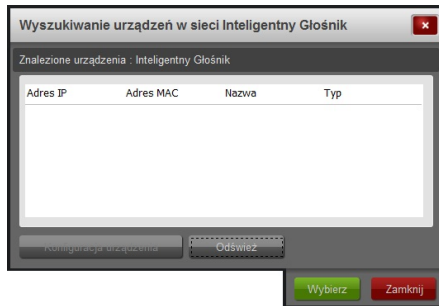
Wyszukiwanie urządzeń w sieci Inteligentny Głośnik

Znalezione urządzenia : Inteligentny Głośnik

| Adres IP | Adres MAC | Nazwa | Typ |
|---|---|---|---|

Konfiguracja urządzenia

Odśwież

Wybierz

Zamknij